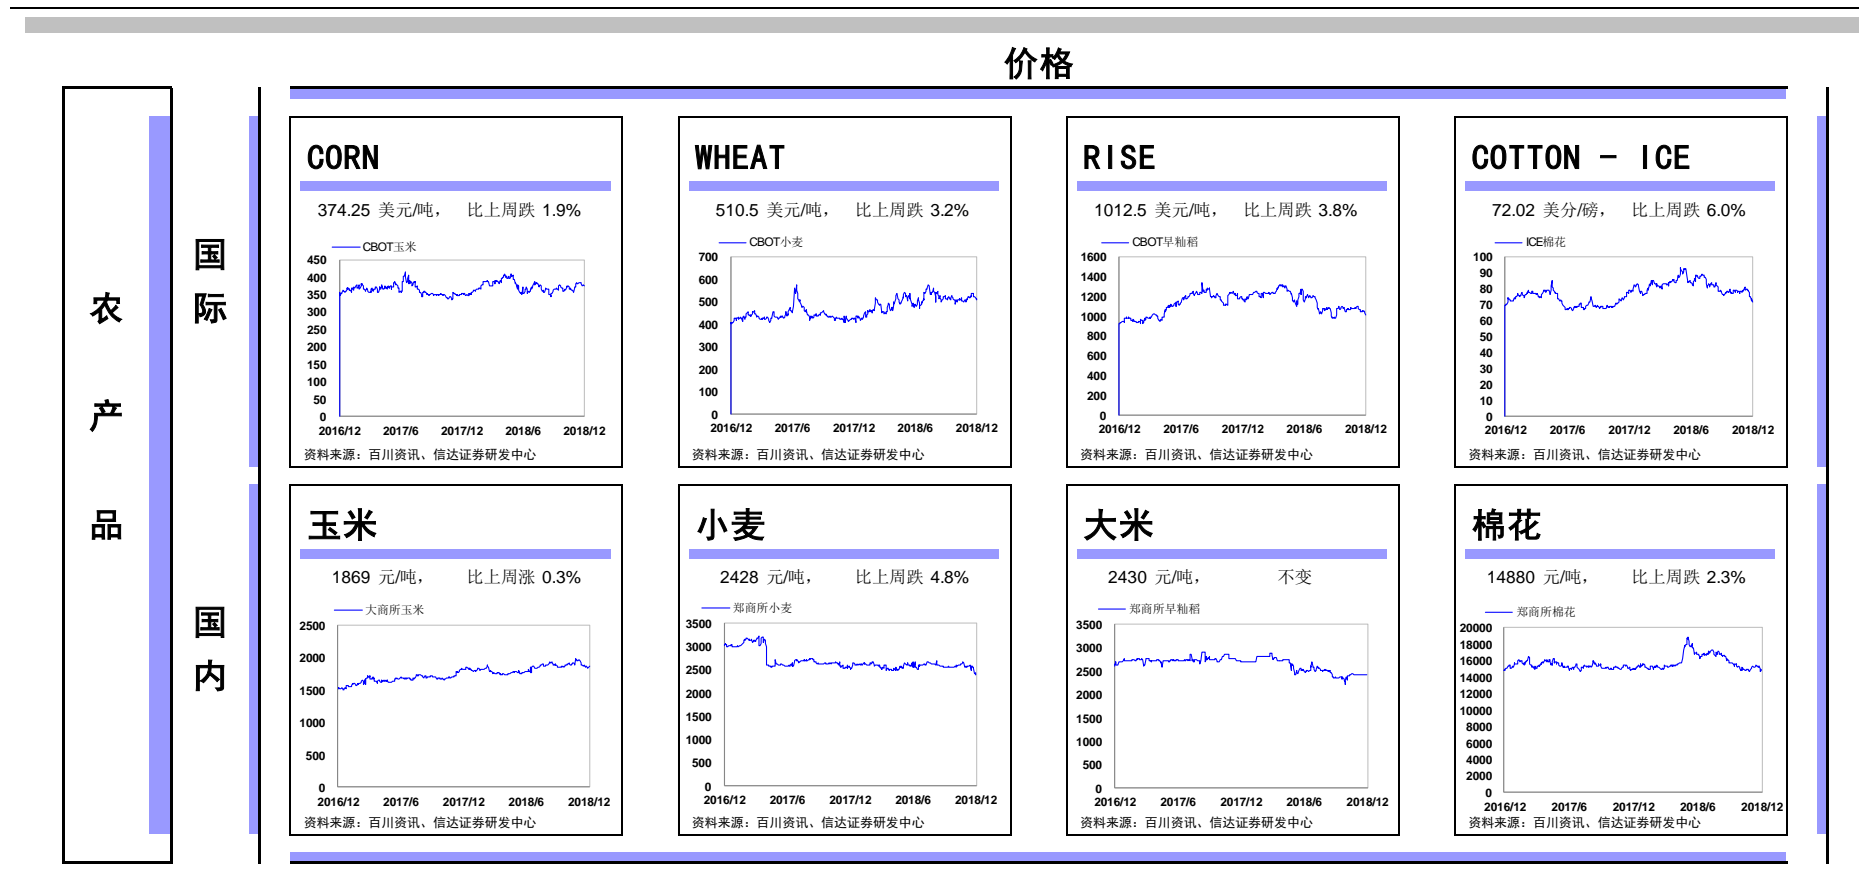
价格

农

产

品

国
际

CORN

374.25 美元/吨， 比上周跌 1.9%

CBOT玉米

450
400
350
300
250
200
150
100
50
0
2016/12 2017/6 2017/12 2018/6 2018/12

资料来源：百川资讯、信达证券研发中心

WHEAT

510.5 美元/吨， 比上周跌 3.2%

CBOT小麦

700
600
500
400
300
200
100
0
2016/12 2017/6 2017/12 2018/6 2018/12

资料来源：百川资讯、信达证券研发中心

RISE

1012.5 美元/吨， 比上周跌 3.8%

CBOT早籼稻

1600
1400
1200
1000
800
600
400
200
0
2016/12 2017/6 2017/12 2018/6 2018/12

资料来源：百川资讯、信达证券研发中心

COTTON - ICE

72.02 美分/磅， 比上周跌 6.0%

ICE棉花

100
90
80
70
60
50
40
30
20
10
0
2016/12 2017/6 2017/12 2018/6 2018/12

资料来源：百川资讯、信达证券研发中心

国
内

玉米

1869 元/吨， 比上周涨 0.3%

大商所玉米

2500
2000
1500
1000
500
0
2016/12 2017/6 2017/12 2018/6 2018/12

资料来源：百川资讯、信达证券研发中心

小麦

2428 元/吨， 比上周跌 4.8%

郑商所小麦

3500
3000
2500
2000
1500
1000
500
0
2016/12 2017/6 2017/12 2018/6 2018/12

资料来源：百川资讯、信达证券研发中心

大米

2430 元/吨， 不变

郑商所早籼稻

3500
3000
2500
2000
1500
1000
500
0
2016/12 2017/6 2017/12 2018/6 2018/12

资料来源：百川资讯、信达证券研发中心

棉花

14880 元/吨， 比上周跌 2.3%

郑商所棉花

20000
18000
16000
14000
12000
10000
8000
6000
4000
2000
0
2016/12 2017/6 2017/12 2018/6 2018/12

资料来源：百川资讯、信达证券研发中心